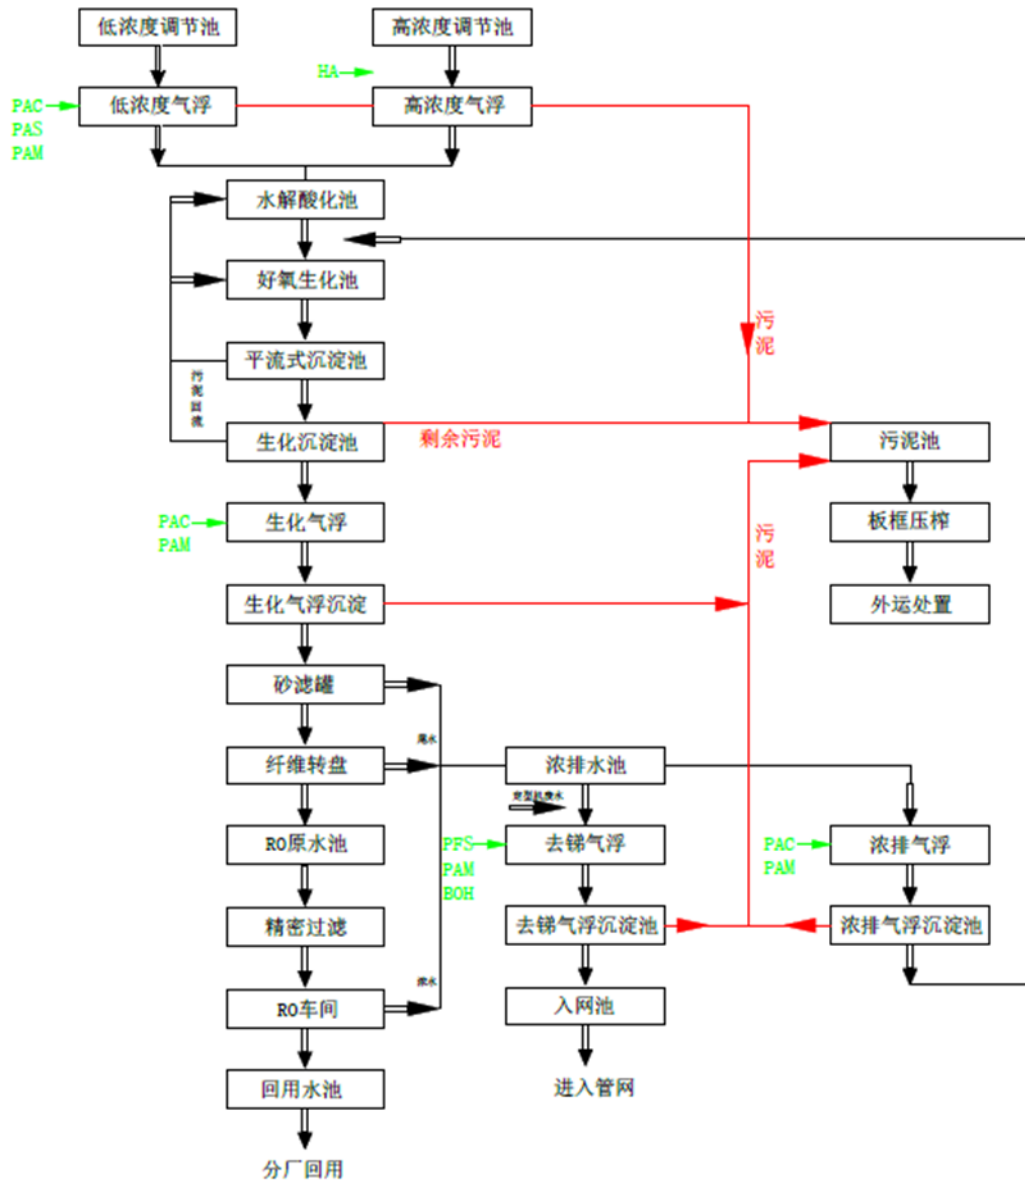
低浓度调节池

高浓度调节池

HA

PAC
PAS
PAM

低浓度气浮

高浓度气浮

水解酸化池

好氧生化池

污泥

平流式沉淀池

污泥回流

生化沉淀池

剩余污泥

污泥池

板框压榨

外运处置

PAC
PAM

生化气浮

污泥

生化气浮沉淀

砂滤罐

尾水

纤维转盘

浓排水池

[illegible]

RO原水池

PFS
PAM
BOH

去锑气浮

PAC
PAM

浓排气浮

精密过滤

去锑气浮沉淀池

浓排气浮沉淀池

浓水

RO车间

入网池

进入管网

回用水池

分厂回用